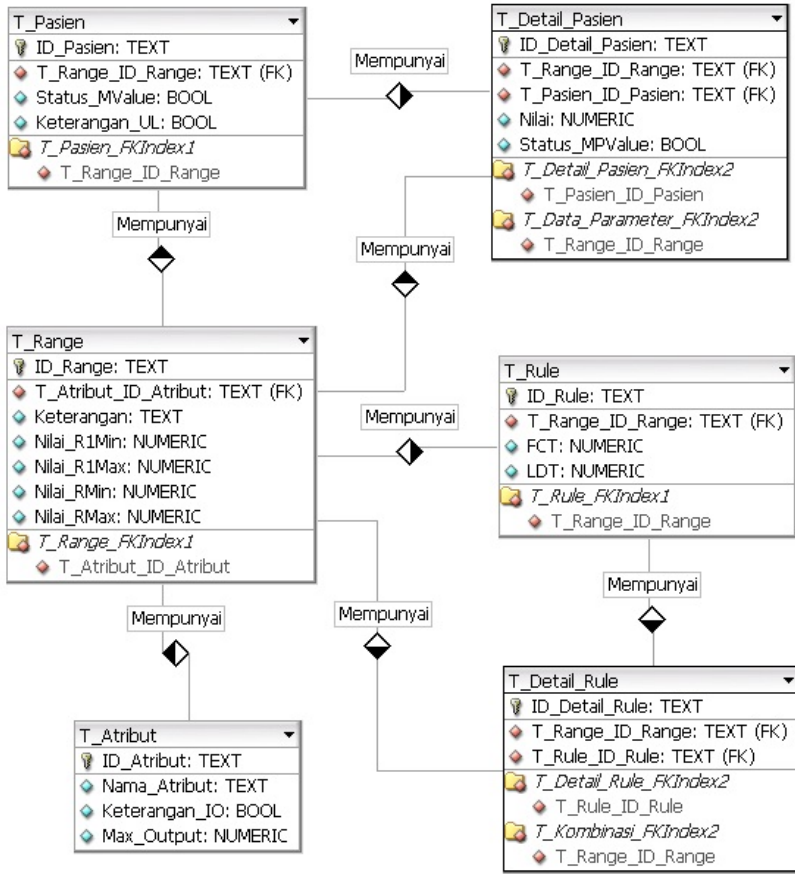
T_Pasien
ID_Pasien: TEXT
T_Range_ID_Range: TEXT (FK)
Status_MValue: BOOL
Keterangan_UL: BOOL
T_Pasien_FKIndex1
T_Range_ID_Range

Mempunyai

T_Detail_Pasien
ID_Detail_Pasien: TEXT
T_Range_ID_Range: TEXT (FK)
T_Pasien_ID_Pasien: TEXT (FK)
Nilai: NUMERIC
Status_MPValue: BOOL
T_Detail_Pasien_FKIndex2
T_Pasien_ID_Pasien
T_Data_Parameter_FKIndex2
T_Range_ID_Range

Mempunyai

Mempunyai

T_Range
ID_Range: TEXT
T_Atribut_ID_Atribut: TEXT (FK)
Keterangan: TEXT
Nilai_R1Min: NUMERIC
Nilai_R1Max: NUMERIC
Nilai_RMin: NUMERIC
Nilai_RMax: NUMERIC
T_Range_FKIndex1
T_Atribut_ID_Atribut

Mempunyai

T_Rule
ID_Rule: TEXT
T_Range_ID_Range: TEXT (FK)
FCT: NUMERIC
LDT: NUMERIC
T_Rule_FKIndex1
T_Range_ID_Range

Mempunyai

Mempunyai

Mempunyai

T_Detail_Rule
ID_Detail_Rule: TEXT
T_Range_ID_Range: TEXT (FK)
T_Rule_ID_Rule: TEXT (FK)
T_Detail_Rule_FKIndex2
T_Rule_ID_Rule
T_Kombinasi_FKIndex2
T_Range_ID_Range

T_Atribut
ID_Atribut: TEXT
Nama_Atribut: TEXT
Keterangan_IO: BOOL
Max_Output: NUMERIC